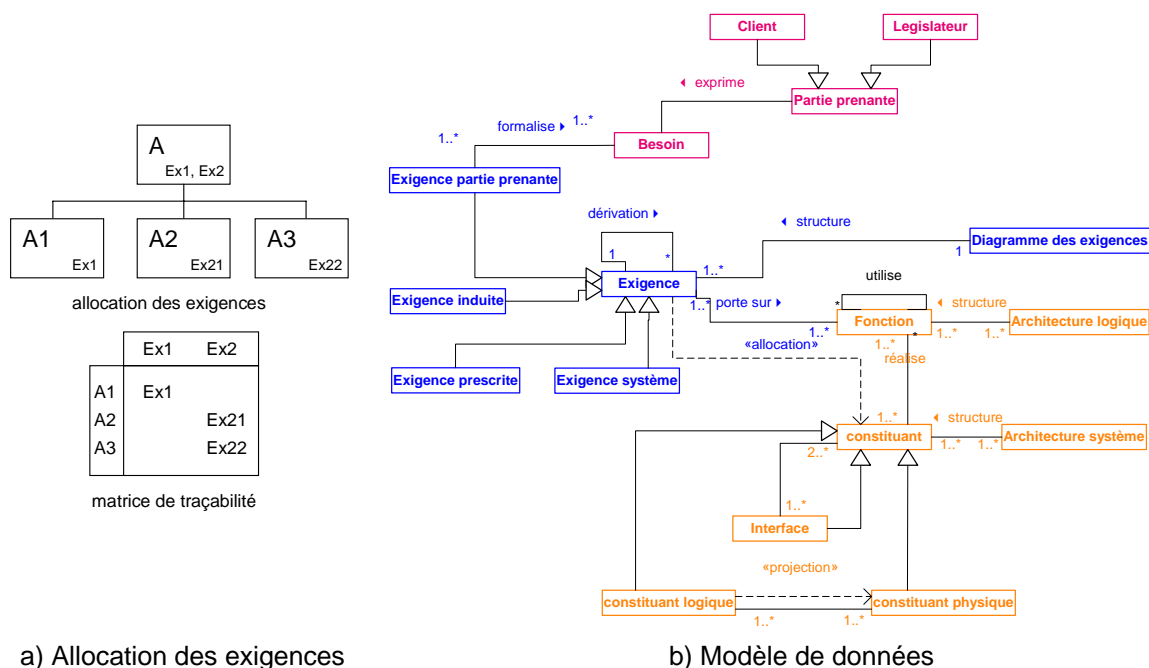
A
Ex1, Ex2

A1
Ex1

A2
Ex21

A3
Ex22

allocation des exigences

| | Ex1 | Ex2 |
|---|---|---|
| A1 | Ex1 | |
| A2 | | Ex21 |
| A3 | | Ex22 |

matrice de traçabilité

Client
Legislateur
◂ exprime
Partie prenante
formalise ▸ 1..*
1..*
Besoin
Exigence partie prenante
dérivation ▸
◂ structure
1
*
1..*
Diagramme des exigences
1
Exigence
utilise
Exigence induite
1..* porte sur ▸
*
◂ structure
1..*
Fonction
1..*
1..*
Architecture logique
«allocation»
1..*
réalise
Exigence prescrite
Exigence système
1..*
◂ structure
constituant
1..*
1..*
Architecture système
2..*
1..*
Interface
«projection»
constituant logique
constituant physique
1..*
1..*

a) Allocation des exigences

b) Modèle de données